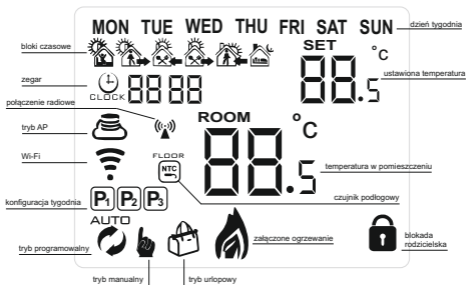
MON TUE WED THU FRI SAT SUN
dzień tygodnia
bloki czasowe
SET
°C
zegar
CLOCK 88 88
88.5
ustawiona temperatura
połączenie radiowe
ROOM
°C
tryb AP
Wi-Fi
FLOOR
NTC
88.5
temperatura w pomieszczeniu
czujnik podłogowy
konfiguracja tygodnia
$P_1$ $P_2$ $P_3$
AUTO
tryb programowalny
załączone ogrzewanie
blokada rodzicielska
tryb manualny
tryb urlopowy